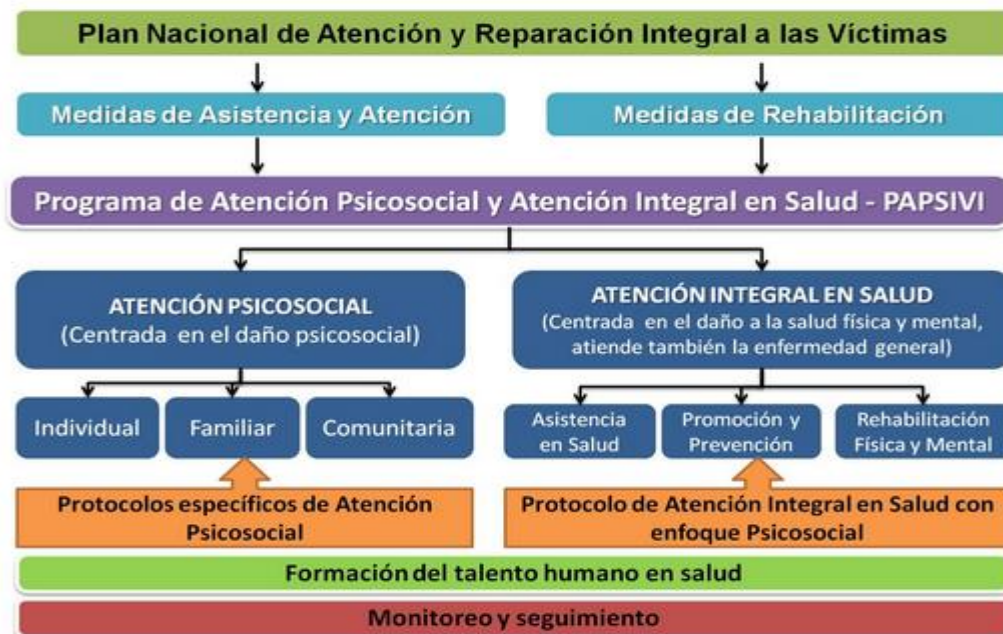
Plan Nacional de Atención y Reparación Integral a las Víctimas

Medidas de Asistencia y Atención

Medidas de Rehabilitación

Programa de Atención Psicosocial y Atención Integral en Salud - PAPSIVI

ATENCIÓN PSICOSOCIAL
(Centrada en el daño psicosocial)

ATENCIÓN INTEGRAL EN SALUD
(Centrada en el daño a la salud física y mental, atiende también la enfermedad general)

Individual

Familiar

Comunitaria

Asistencia en Salud

Promoción y Prevención

Rehabilitación Física y Mental

Protocolos específicos de Atención Psicosocial

Protocolo de Atención Integral en Salud con enfoque Psicosocial

Formación del talento humano en salud

Monitoreo y seguimiento